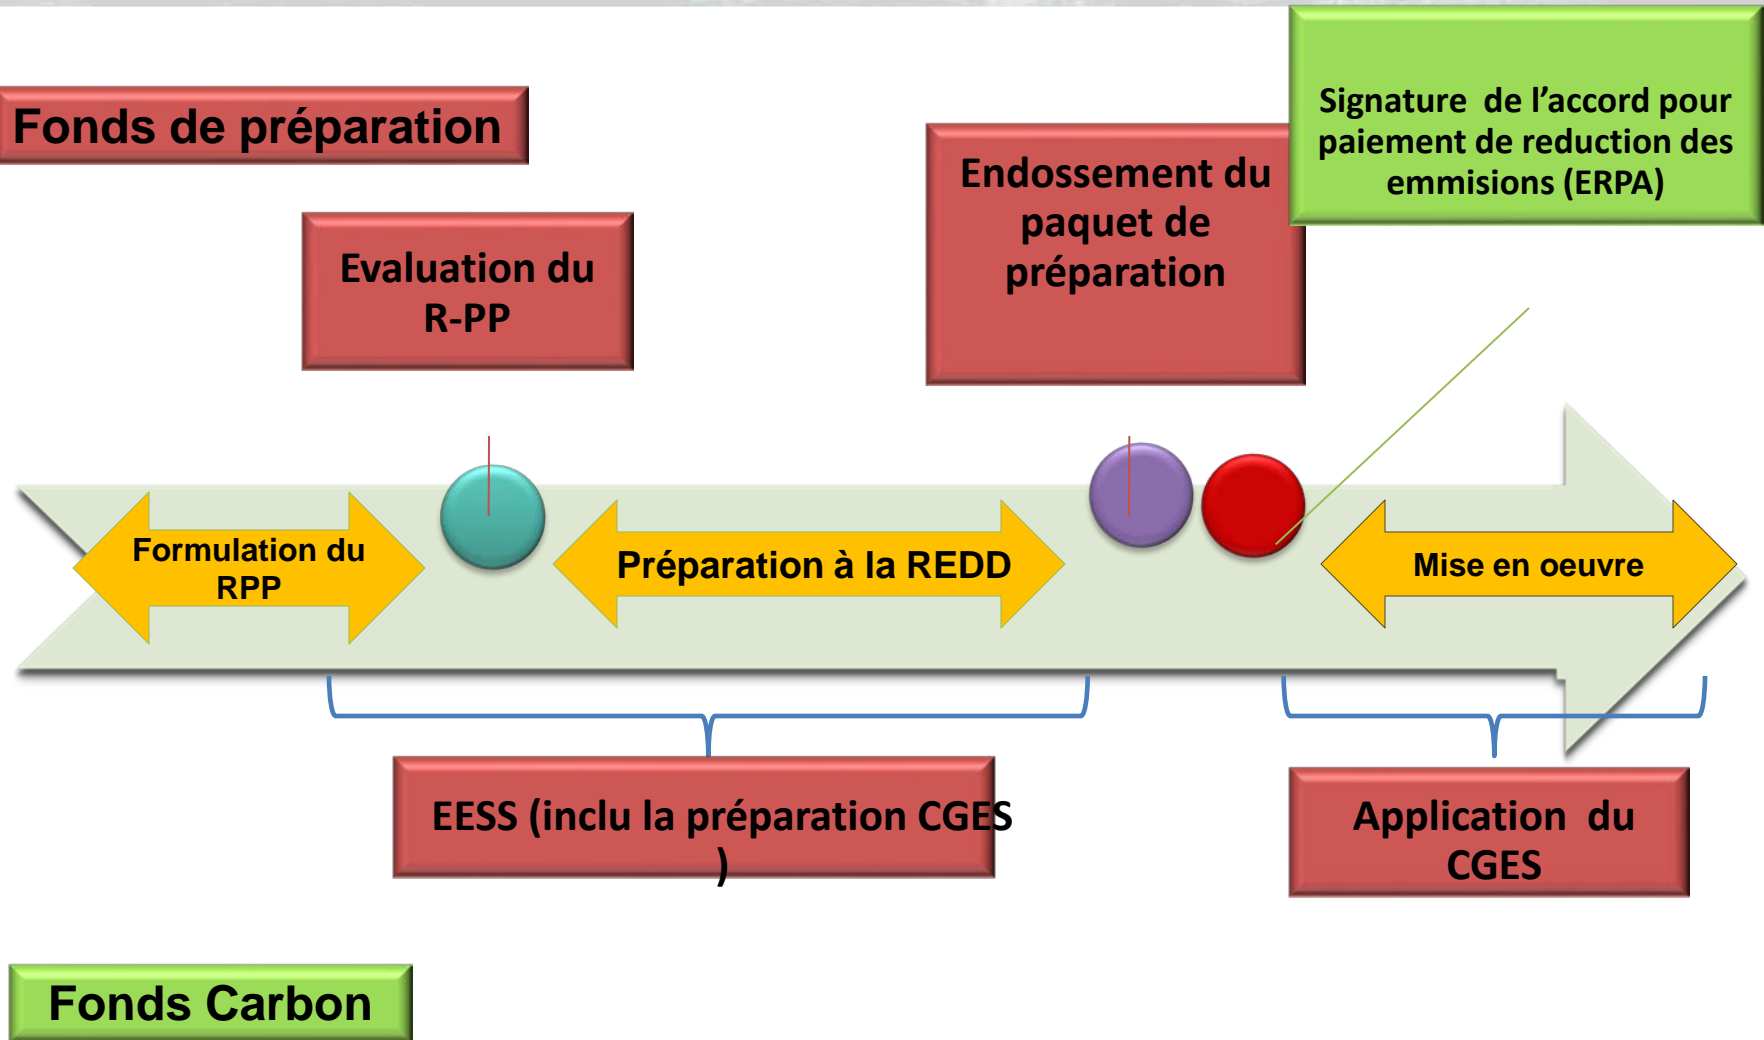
Fonds de préparation

Evaluation du R-PP

Endossement du paquet de préparation

Signature de l'accord pour paiement de reduction des emmisions (ERPA)

Formulation du RPP

Préparation à la REDD

Mise en oeuvre

EESS (inclu la préparation CGES )

Application du CGES

Fonds Carbon